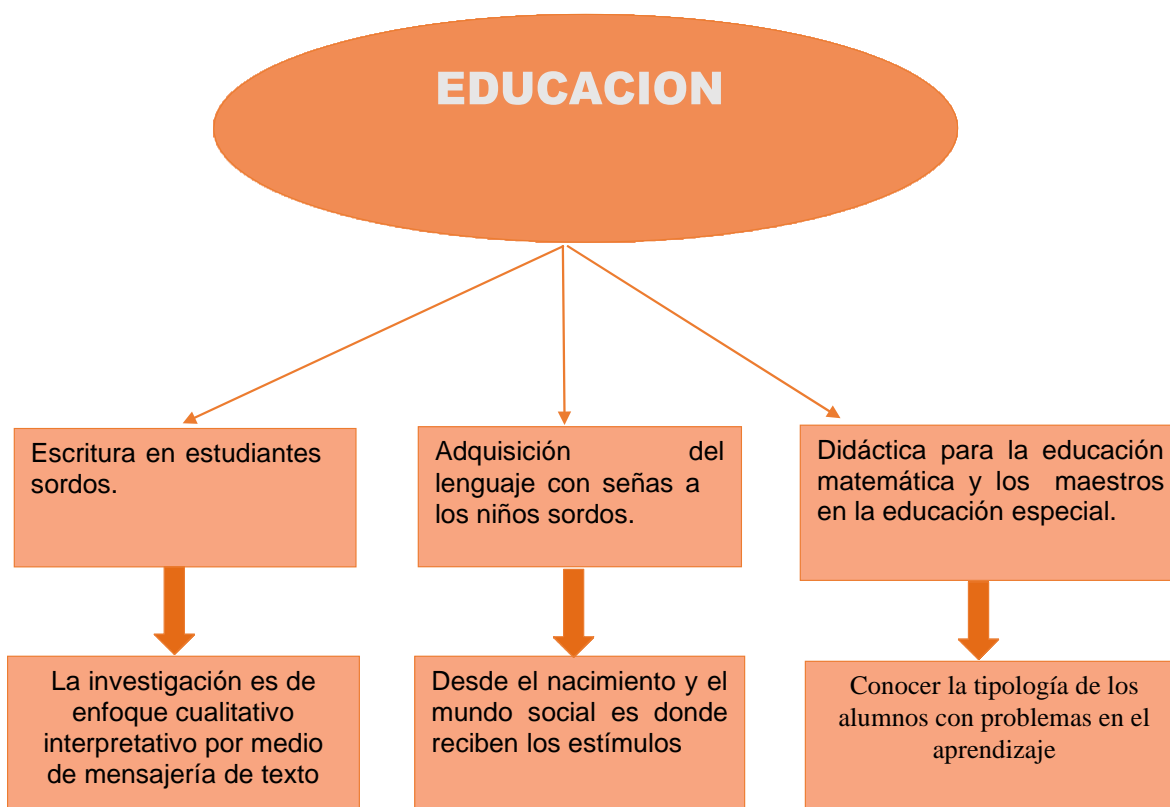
EDUCACION

Escritura en estudiantes sordos.

Adquisición del lenguaje con señas a los niños sordos.

Didáctica para la educación matemática y los maestros en la educación especial.

La investigación es de enfoque cualitativo interpretativo por medio de mensajería de texto

Desde el nacimiento y el mundo social es donde reciben los estímulos

Conocer la tipología de los alumnos con problemas en el aprendizaje